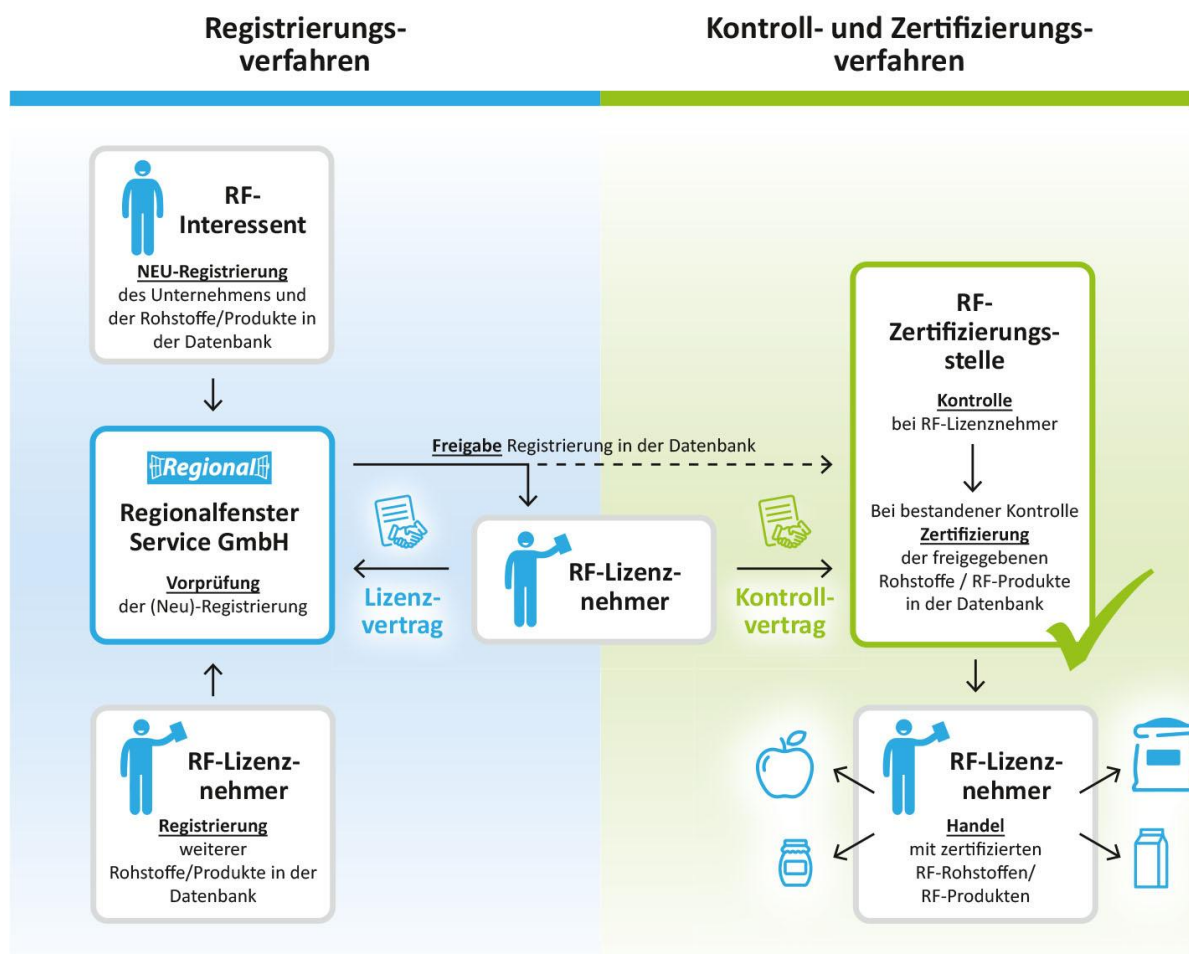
Registrierungsverfahren

Kontroll- und Zertifizierungsverfahren

RF-Interessent

NEU-Registrierung des Unternehmens und der Rohstoffe/Produkte in der Datenbank

Regional

Regionalfenster Service GmbH

Vorprüfung der (Neu)-Registrierung

Freigabe Registrierung in der Datenbank

Lizenzvertrag

RF-Lizenznehmer

Kontrollvertrag

RF-Zertifizierungsstelle

Kontrolle bei RF-Lizenznehmer

Bei bestandener Kontrolle Zertifizierung der freigegebenen Rohstoffe / RF-Produkte in der Datenbank

RF-Lizenznehmer

Registrierung weiterer Rohstoffe/Produkte in der Datenbank

RF-Lizenznehmer

Handel mit zertifizierten RF-Rohstoffen/ RF-Produkten